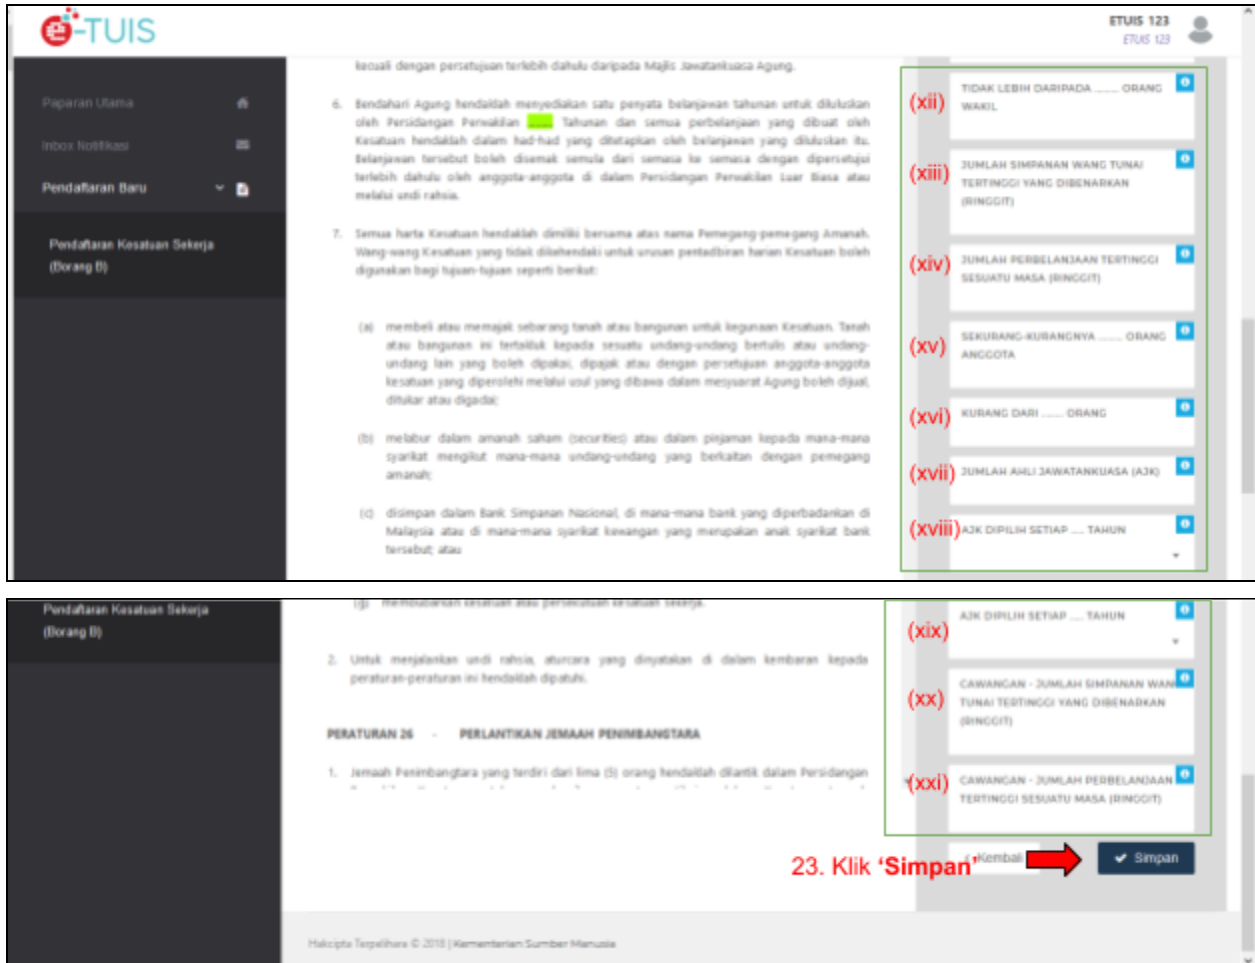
e-TUIS

ETUIS 123
ETUIS 123

Paparan Utama
Inbox Notifikasi
Pendaftaran Baru
Pendaftaran Kesatuan Sekerja (Borang B)

kecuali dengan persetujuan terlebih dahulu daripada Majlis Jawatankuasa Agung.

6. Bendahari Agung hendaklah menyediakan satu penyata belanjawan tahunan untuk diluluskan oleh Persidangan Perwakilan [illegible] Tahunan dan semua perbelanjaan yang dibuat oleh Kesatuan hendaklah dalam had-had yang ditetapkan oleh belanjawan yang diluluskan itu. Belanjawan tersebut boleh disemak semula dari semasa ke semasa dengan dipersetujui terlebih dahulu oleh anggota-anggota di dalam Persidangan Perwakilan Luar Biasa atau melalui undi rahsia.

7. Semua harta Kesatuan hendaklah dimiliki bersama atas nama Pemegang-pemegang Amanah. Wang-wang Kesatuan yang tidak dikehendaki untuk urusan pentadbiran harian Kesatuan boleh digunakan bagi tujuan-tujuan seperti berikut:

(a) membeli atau memajak sebarang tanah atau bangunan untuk kegunaan Kesatuan. Tanah atau bangunan ini tertakluk kepada sesuatu undang-undang bertulis atau undang-undang lain yang boleh dipakai, dipajak atau dengan persetujuan anggota-anggota kesatuan yang diperolehi melalui usul yang dibawa dalam mesyuarat Agung boleh dijual, ditukar atau digadai;

(b) melabur dalam amanah saham (securities) atau dalam pinjaman kepada mana-mana syarikat mengikut mana-mana undang-undang yang berkaitan dengan pemegang amanah;

(c) disimpan dalam Bank Simpanan Nasional, di mana-mana bank yang diperbadankan di Malaysia atau di mana-mana syarikat kewangan yang merupakan anak syarikat bank tersebut; atau

(xii) TIDAK LEBIH DARIPADA ...... ORANG WAKIL
(xiii) JUMLAH SIMPANAN WANG TUNAI TERTINGGI YANG DIBENARKAN (RINGGIT)
(xiv) JUMLAH PERBELANJAAN TERTINGGI SESUATU MASA (RINGGIT)
(xv) SEKURANG-KURANGNYA ...... ORANG ANGGOTA
(xvi) KURANG DARI ...... ORANG
(xvii) JUMLAH AHLI JAWATANKUASA (AJK)
(xviii) AJK DIPILIH SETIAP ..... TAHUN

Pendaftaran Kesatuan Sekerja (Borang B)

(g) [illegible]

2. Untuk menjalankan undi rahsia, aturcara yang dinyatakan di dalam lembaran kepada peraturan-peraturan ini hendaklah dipatuhi.

PERATURAN 26 - PERLANTIKAN JEMAAH PENIMBANGTARA

1. Jemaah Penimbangtara yang terdiri dari lima (5) orang hendaklah dilantik dalam Persidangan

(xix) AJK DIPILIH SETIAP ..... TAHUN
(xx) CAWANGAN - JUMLAH SIMPANAN WANG TUNAI TERTINGGI YANG DIBENARKAN (RINGGIT)
(xxi) CAWANGAN - JUMLAH PERBELANJAAN TERTINGGI SESUATU MASA (RINGGIT)

23. Klik 'Simpan'
Kembali
Simpan

Hakcipta Terpelihara © 2018 | Kementerian Sumber Manusia